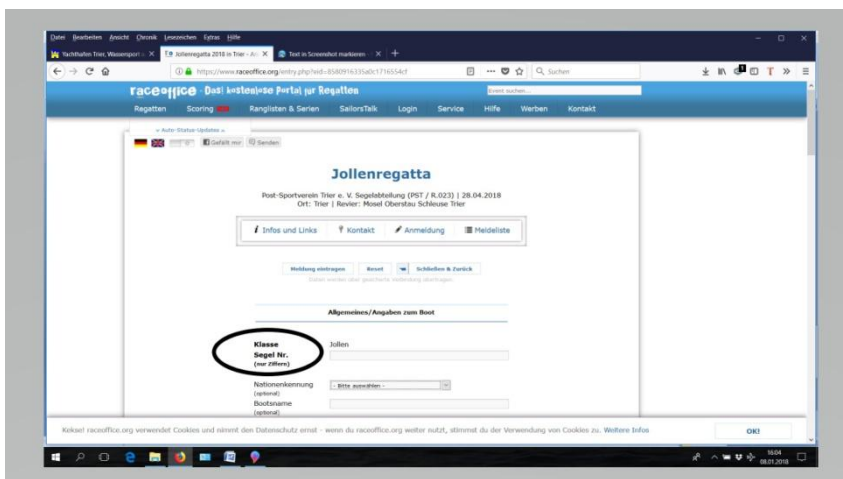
Datei Bearbeiten Ansicht Chronik Lesezeichen Extras Hilfe

Yachthafen Trier, Wassersport × | Jollenregatta 2018 in Trier - × | Text in Screenshot markieren × | +

https://www.raceoffice.org/entry.php?eid=8580916335a0c1716554cf

Suchen

raceoffice - Das kostenlose Portal für Regatten

Event suchen...

Regatten | Scoring | Ranglisten & Serien | SailorsTalk | Login | Service | Hilfe | Werben | Kontakt

« Auto-Status-Updates »

Gefällt mir | Senden

Jollenregatta

Post-Sportverein Trier e. V. Segelabteilung (PST / R.023) | 28.04.2018
Ort: Trier | Revier: Mosel Oberstau Schleuse Trier

Infos und Links | Kontakt | Anmeldung | Meldeliste

Meldung eintragen | Reset | Schließen & Zurück
Daten werden über gesicherte Verbindung übertragen

Allgemeines/Angaben zum Boot

Klasse | Jollen
Segel Nr.
(nur Ziffern)

Nationenkennung
(optional) | - Bitte auswählen -

Bootsname
(optional)

Kekse! raceoffice.org verwendet Cookies und nimmt den Datenschutz ernst - wenn du raceoffice.org weiter nutzt, stimmst du der Verwendung von Cookies zu. Weitere Infos

OK!

16:04
08.01.2018